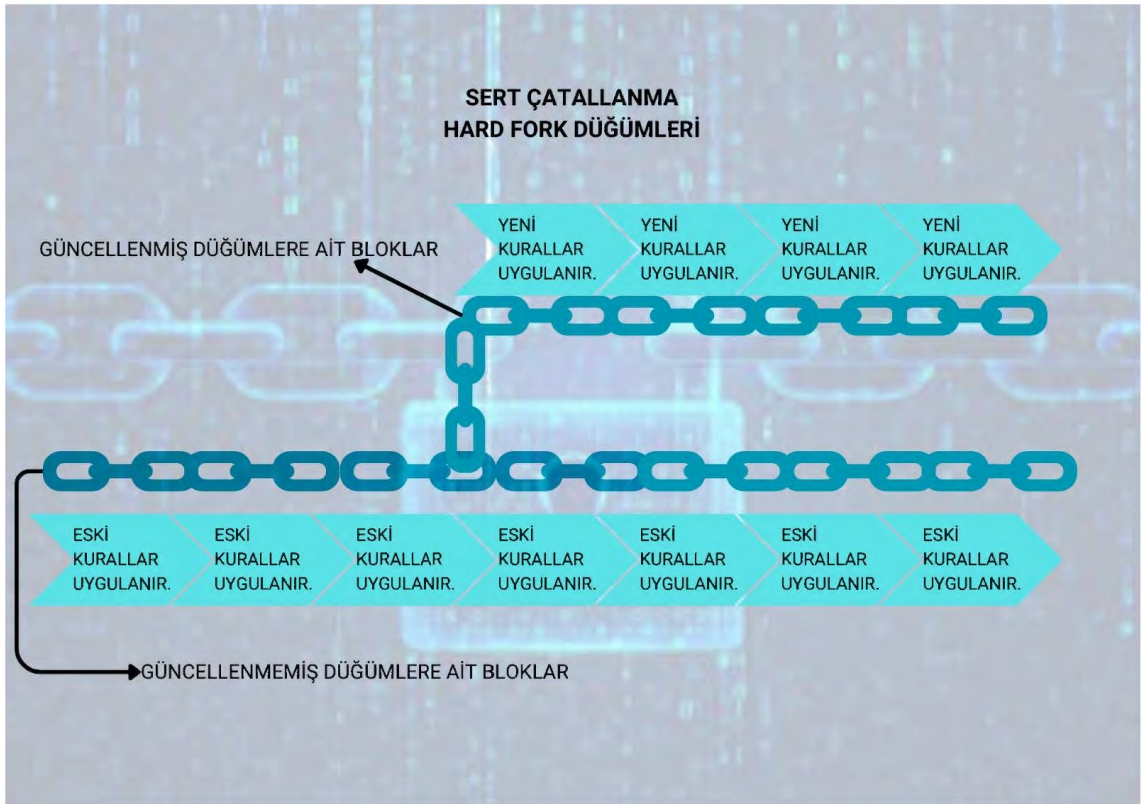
SERT ÇATALLANMA
HARD FORK DÜĞÜMLERİ

GÜNCELLENMİŞ DÜĞÜMLERE AİT BLOKLAR

YENİ KURALLAR UYGULANIR.

YENİ KURALLAR UYGULANIR.

YENİ KURALLAR UYGULANIR.

YENİ KURALLAR UYGULANIR.

ESKİ KURALLAR UYGULANIR.

ESKİ KURALLAR UYGULANIR.

ESKİ KURALLAR UYGULANIR.

ESKİ KURALLAR UYGULANIR.

ESKİ KURALLAR UYGULANIR.

ESKİ KURALLAR UYGULANIR.

ESKİ KURALLAR UYGULANIR.

GÜNCELLENMEMİŞ DÜĞÜMLERE AİT BLOKLAR